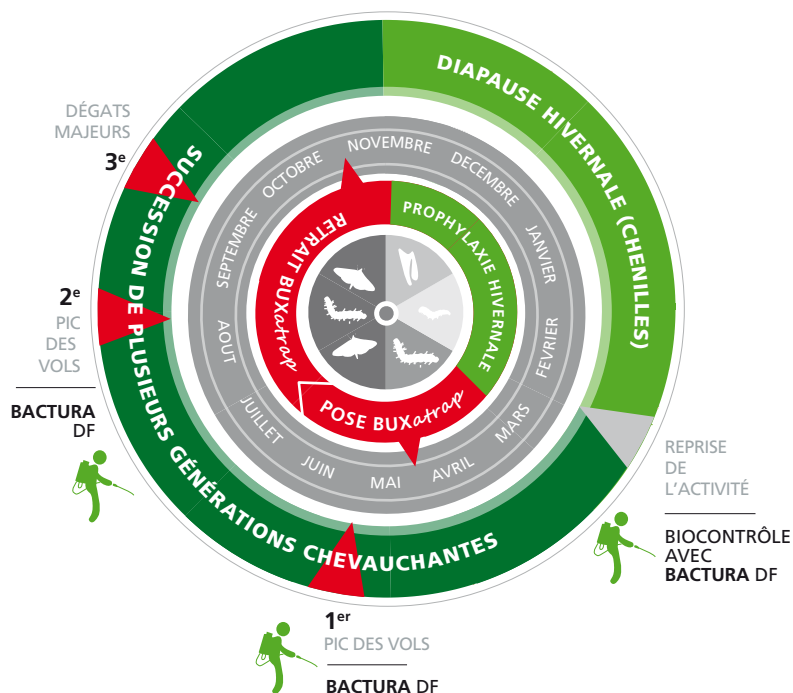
DIAPAUSE HIVERNALE (CHENILLES)

SUCCESSION DE PLUSIEURS GÉNÉRATIONS CHEVAUCHANTES

DÉGATS MAJEURS
3$^{e}$

2$^{e}$
PIC DES VOLS

BACTURA DF

1$^{er}$
PIC DES VOLS

BACTURA DF

REPRISE DE L'ACTIVITÉ

BIOCONTRÔLE AVEC BACTURA DF

NOVEMBRE
DECEMBRE
JANVIER
FEVRIER
MARS
AVRIL
MAI
JUIN
JUILLET
AOUT
SEPTEMBRE
OCTOBRE

RETRAIT BUXatrap
PROPHYLAXIE HIVERNALE
POSE BUXatrap